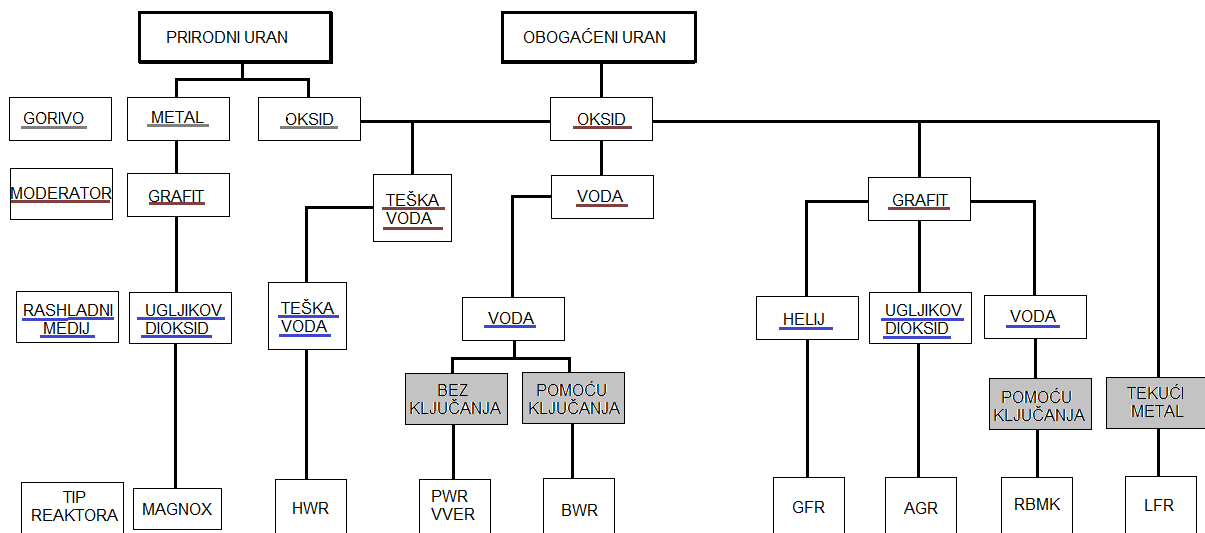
PRIRODNI URAN

OBOGAĆENI URAN

GORIVO

METAL

OKSID

OKSID

MODERATOR

GRAFIT

TEŠKA VODA

VODA

GRAFIT

RASHLADNI MEDIJ

UGLJIKOV DIOKSID

TEŠKA VODA

VODA

HELIJ

UGLJIKOV DIOKSID

VODA

BEZ KLJUČANJA

POMOĆU KLJUČANJA

POMOĆU KLJUČANJA

TEKUĆI METAL

TIP REAKTORA

MAGNOX

HWR

PWR VVER

BWR

GFR

AGR

RBMK

LFR